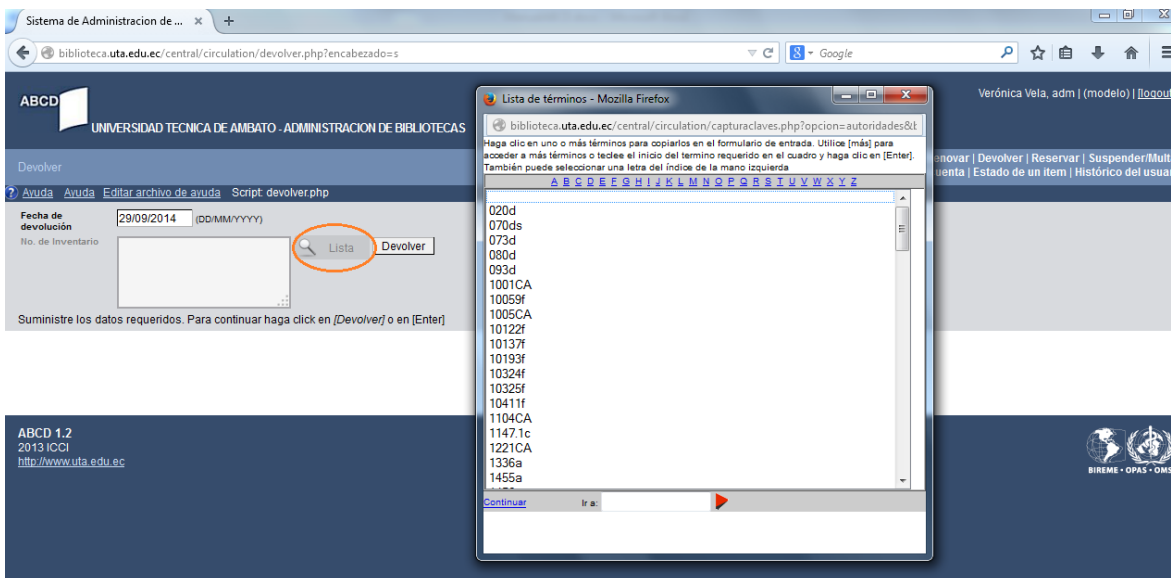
Sistema de Administracion de ... ×  +

biblioteca.uta.edu.ec/central/circulation/devolver.php?encabezado=s

Google

ABCD
UNIVERSIDAD TECNICA DE AMBATO - ADMINISTRACION DE BIBLIOTECAS

Verónica Vela, adm | (modelo) | logout

Devolver

enovar | Devolver | Reservar | Suspender/Mult
uenta | Estado de un item | Histórico del usuar

Ayuda  Ayuda  Editar archivo de ayuda  Script: devolver.php

Fecha de devolución  29/09/2014  (DD/MM/YYYY)
No. de Inventario

Lista  Devolver

Suministre los datos requeridos. Para continuar haga click en [Devolver] o en [Enter]

ABCD 1.2
2013 ICCI
http://www.uta.edu.ec

BIREME • OPAS • OMS

Lista de términos - Mozilla Firefox

biblioteca.uta.edu.ec/central/circulation/capturaclaves.php?opcion=autoridades&t

Haga clic en uno o más términos para copiarlos en el formulario de entrada. Utilice [más] para acceder a más términos o teclee el inicio del termino requerido en el cuadro y haga clic en [Enter]. También puede seleccionar una letra del índice de la mano izquierda

A B C D E F G H I J K L M N O P Q R S T U V W X Y Z

020d
070ds
073d
080d
093d
1001CA
10059f
1005CA
10122f
10137f
10193f
10324f
10325f
10411f
1104CA
1147.1c
1221CA
1336a
1455a

Continuar  Ir a: